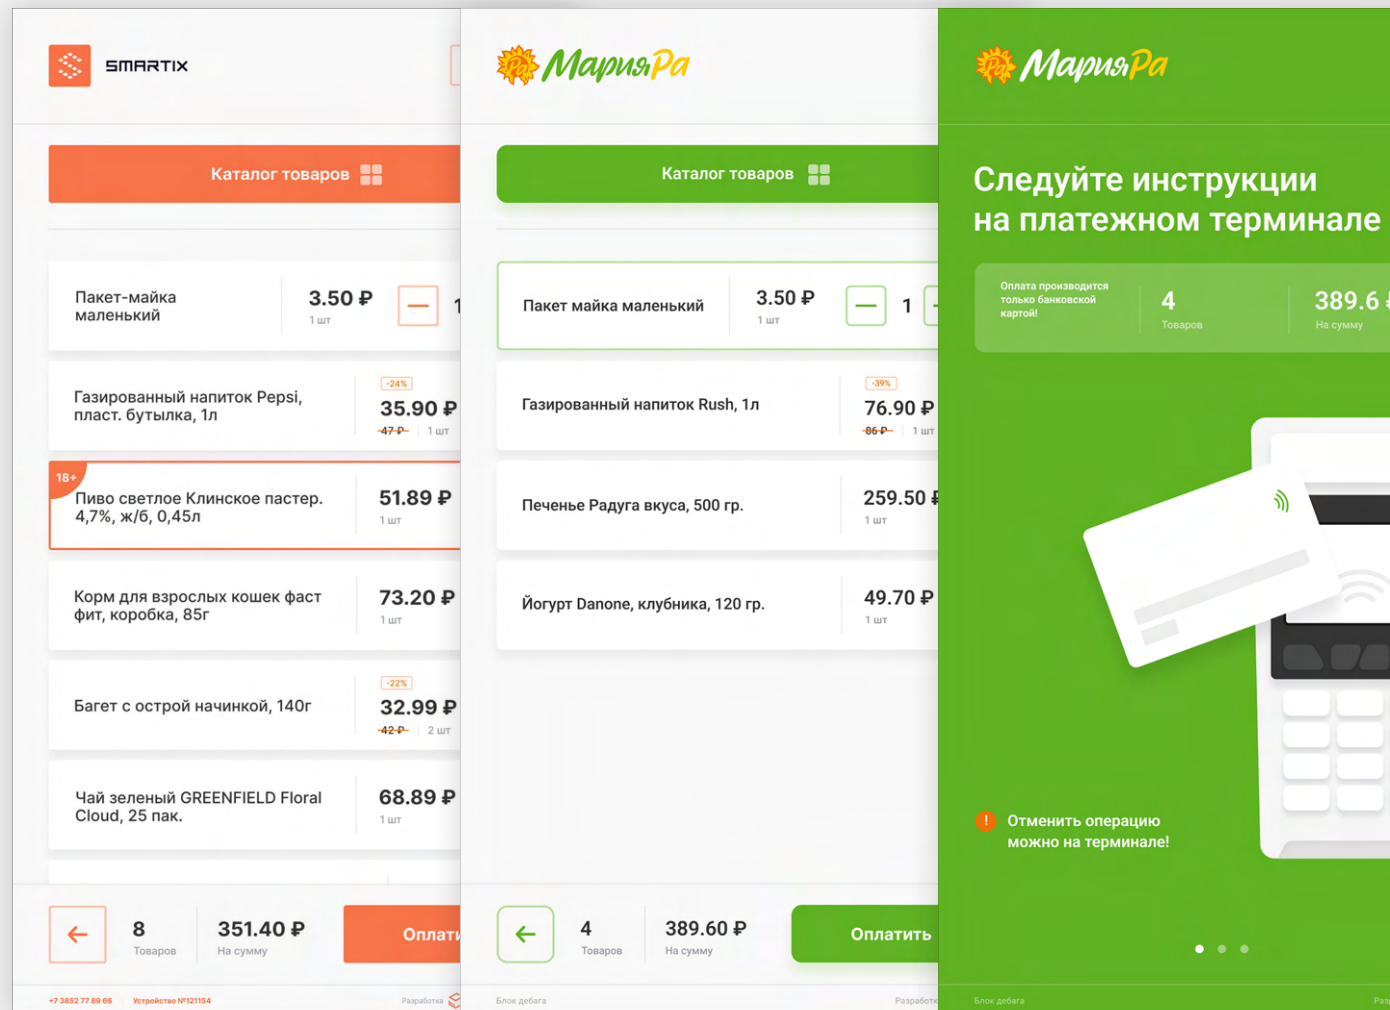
SMARTIX

Каталог товаров

Пакет-майка маленький
3.50 ₽
1 шт
1

Газированный напиток Pepsi, пласт. бутылка, 1л
-24%
35.90 ₽
47 ₽ 1 шт

18+
Пиво светлое Клинское пастер. 4,7%, ж/б, 0,45л
51.89 ₽
1 шт

Корм для взрослых кошек фаст фит, коробка, 85г
73.20 ₽
1 шт

Багет с острой начинкой, 140г
-22%
32.99 ₽
42 ₽ 2 шт

Чай зеленый GREENFIELD Floral Cloud, 25 пак.
68.89 ₽
1 шт

8
Товаров
351.40 ₽
На сумму
Оплати

+7 3852 77 89 66 Устройство №121154 Разработка

МарияРа

Каталог товаров

Пакет майка маленький
3.50 ₽
1 шт
1

Газированный напиток Rush, 1л
-39%
76.90 ₽
86 ₽ 1 шт

Печенье Радуга вкуса, 500 гр.
259.50 ₽
1 шт

Йогурт Danone, клубника, 120 гр.
49.70 ₽
1 шт

4
Товаров
389.60 ₽
На сумму
Оплатить

Блок дебага Разработк

МарияРа

Следуйте инструкции на платежном терминале

Оплата производится только банковской картой!
4
Товаров
389.6
На сумму

Отменить операцию можно на терминале!

Блок дебага Раз